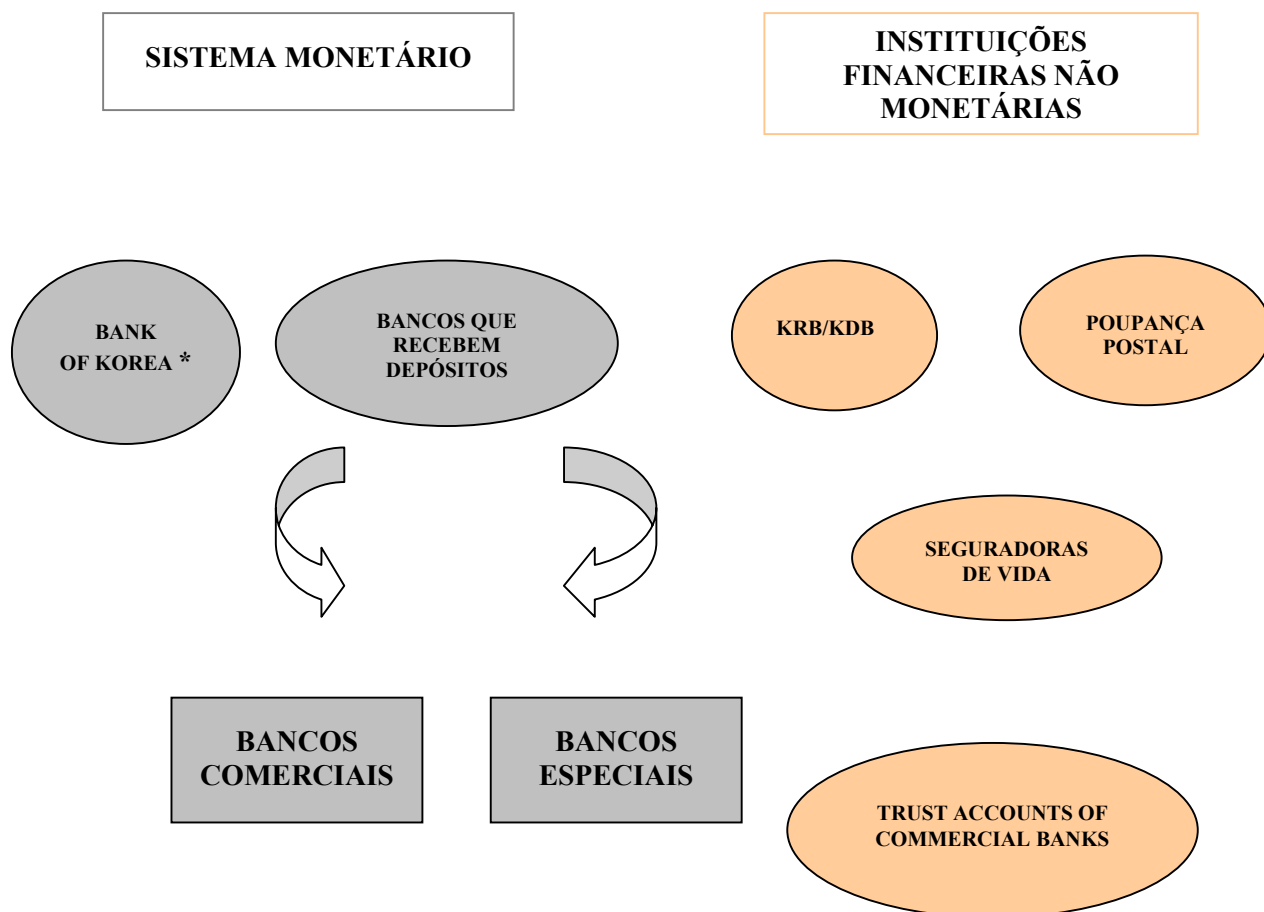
SISTEMA MONETÁRIO

INSTITUIÇÕES FINANCEIRAS NÃO MONETÁRIAS

BANK OF KOREA *

BANCOS QUE RECEBEM DEPÓSITOS

KRB/KDB

POUPANÇA POSTAL

SEGURADORAS DE VIDA

BANCOS COMERCIAIS

BANCOS ESPECIAIS

TRUST ACCOUNTS OF COMMERCIAL BANKS